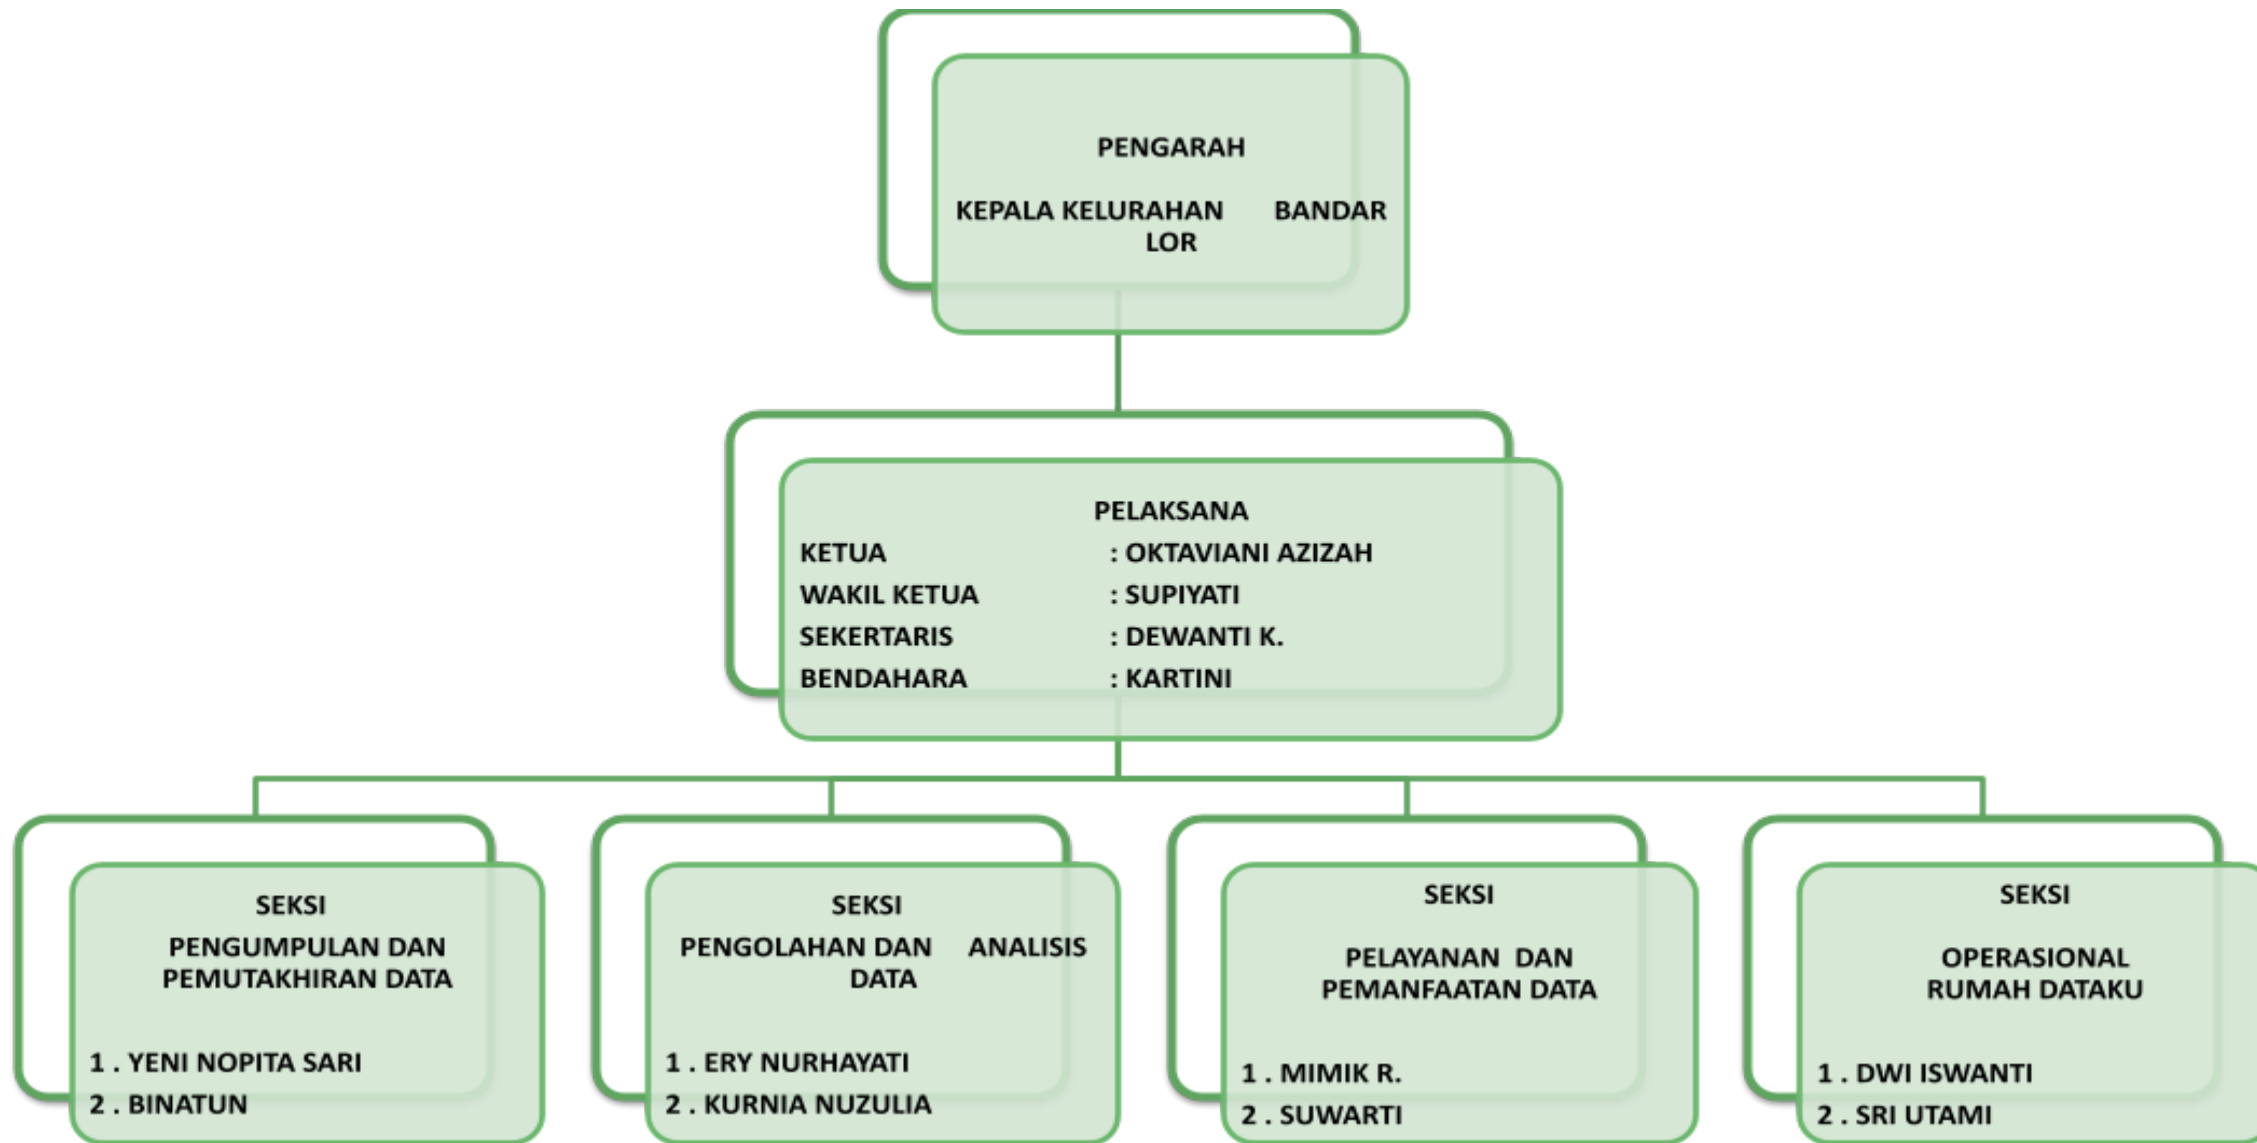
PENGARAH

KEPALA KELURAHAN BANDAR LOR

PELAKSANA

KETUA : OKTAVIANI AZIZAH
WAKIL KETUA : SUPIYATI
SEKERTARIS : DEWANTI K.
BENDAHARA : KARTINI

SEKSI
PENGUMPULAN DAN PEMUTAKHIRAN DATA

1 . YENI NOPITA SARI
2 . BINATUN

SEKSI
PENGOLAHAN DAN ANALISIS DATA

1 . ERY NURHAYATI
2 . KURNIA NUZULIA

SEKSI
PELAYANAN DAN PEMANFAATAN DATA

1 . MIMIK R.
2 . SUWARTI

SEKSI
OPERASIONAL RUMAH DATAKU

1 . DWI ISWANTI
2 . SRI UTAMI